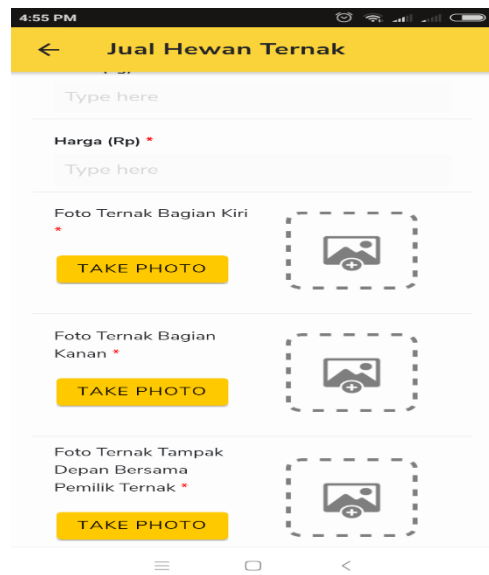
4:55 PM

← Jual Hewan Ternak

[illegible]

Type here

Harga (Rp) *

Type here

Foto Ternak Bagian Kiri *

TAKE PHOTO

Foto Ternak Bagian Kanan *

TAKE PHOTO

Foto Ternak Tampak Depan Bersama Pemilik Ternak *

TAKE PHOTO